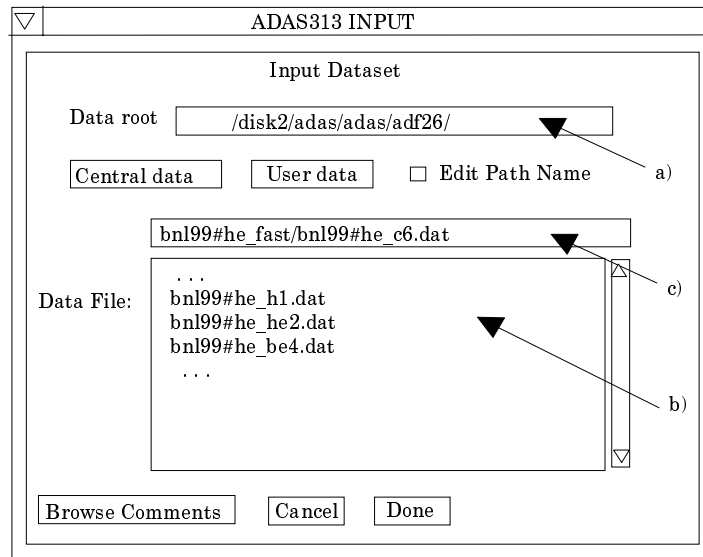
ADAS313 INPUT

Input Dataset

Data root /disk2/adas/adas/adf26/

a)

Central data

User data

Edit Path Name

bnl99#he_fast/bnl99#he_c6.dat

c)

Data File:

...
bnl99#he_h1.dat
bnl99#he_he2.dat
bnl99#he_be4.dat
...

b)

Browse Comments

Cancel

Done